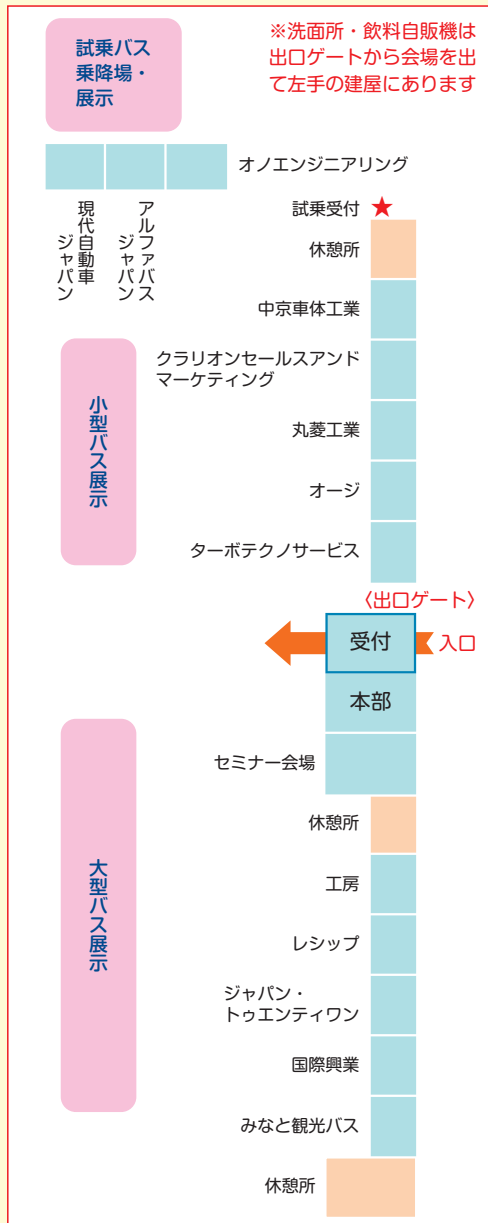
試乗バス乗降場・展示

※洗面所・飲料自販機は出口ゲートから会場を出て左手の建屋にあります

オノエンジニアリング

現代自動車ジャパン

アルファバスジャパン

試乗受付 ★

休憩所

中京車体工業

小型バス展示

クラリオンセールスアンドマーケティング

丸菱工業

オージ

ターボテクノサービス

〈出口ゲート〉

受付

入口

本部

セミナー会場

大型バス展示

休憩所

工房

レシップ

ジャパン・トゥエンティワン

国際興業

みなと観光バス

休憩所